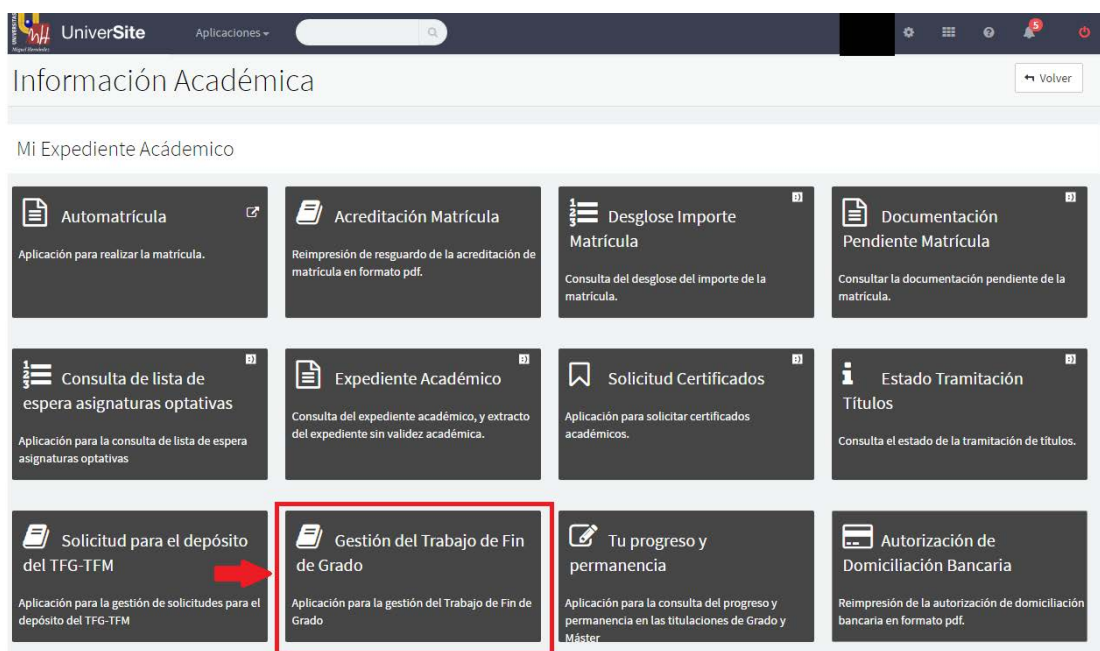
UniverSite Aplicaciones

5

Información Académica

Volver

Mi Expediente Acádemico

Automatrícula

Aplicación para realizar la matrícula.

Acreditación Matrícula

Reimpresión de resguardo de la acreditación de matrícula en formato pdf.

Desglose Importe Matrícula

Consulta del desglose del importe de la matrícula.

Documentación Pendiente Matrícula

Consultar la documentación pendiente de la matrícula.

Consulta de lista de espera asignaturas optativas

Aplicación para la consulta de lista de espera asignaturas optativas

Expediente Académico

Consulta del expediente académico, y extracto del expediente sin validez académica.

Solicitud Certificados

Aplicación para solicitar certificados académicos.

Estado Tramitación Títulos

Consulta el estado de la tramitación de títulos.

Solicitud para el depósito del TFG-TFM

Aplicación para la gestión de solicitudes para el depósito del TFG-TFM

Gestión del Trabajo de Fin de Grado

Aplicación para la gestión del Trabajo de Fin de Grado

Tu progreso y permanencia

Aplicación para la consulta del progreso y permanencia en las titulaciones de Grado y Máster

Autorización de Domiciliación Bancaria

Reimpresión de la autorización de domiciliación bancaria en formato pdf.